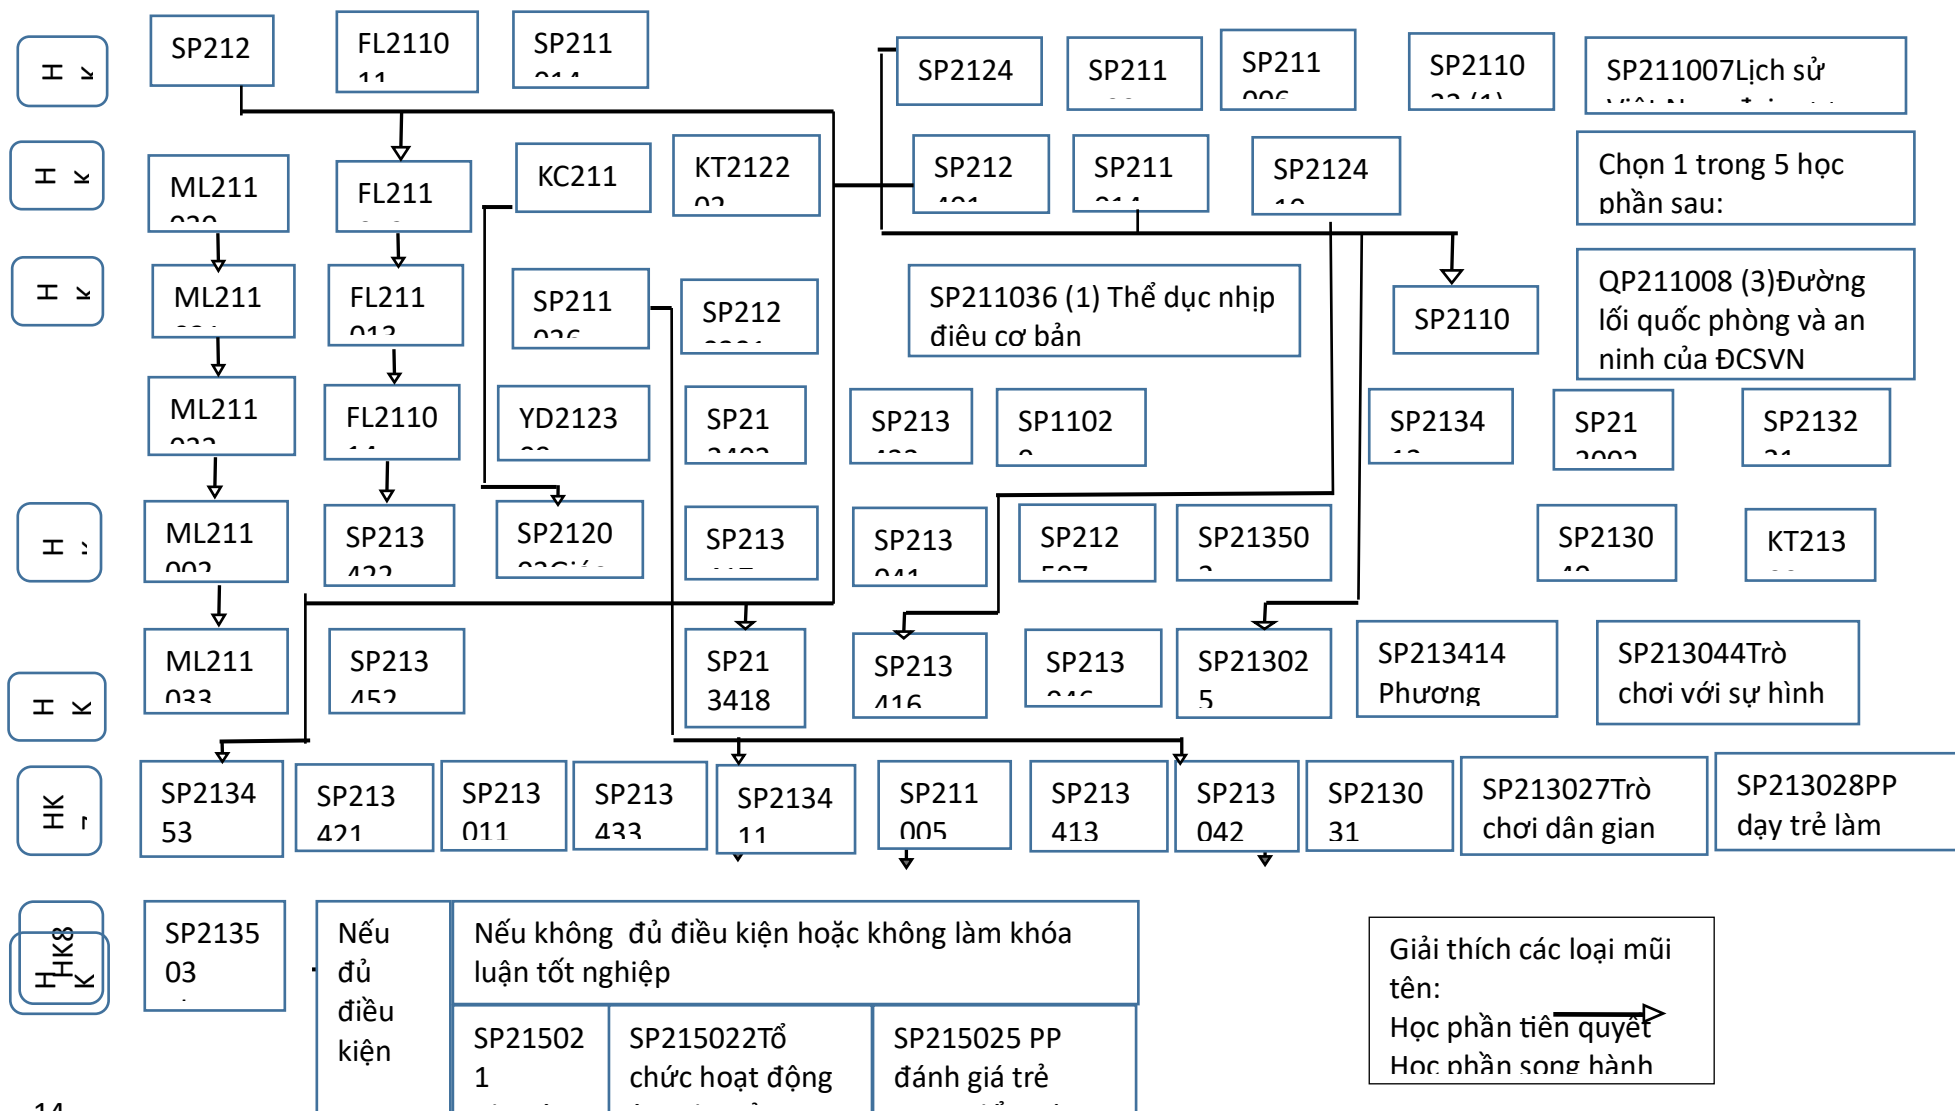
H K

H K

H K

H K

H K

HK

HK8

H K

SP212

FL2110 11

SP211 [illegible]

SP2124

SP211 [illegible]

SP211 006

SP2110 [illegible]

SP211007Lịch sử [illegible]

ML211 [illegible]

FL211 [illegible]

KC211

KT2122 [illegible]

SP212 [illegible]

SP211 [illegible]

SP2124 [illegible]

Chọn 1 trong 5 học phần sau:

ML211 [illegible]

FL211 013

SP211 026

SP212 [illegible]

SP211036 (1) Thể dục nhịp điêu cơ bản

SP2110

QP211008 (3)Đường lối quốc phòng và an ninh của ĐCSVN

ML211 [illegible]

FL2110 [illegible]

YD2123 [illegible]

SP21 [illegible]

SP213 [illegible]

SP1102 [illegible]

SP2134 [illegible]

SP21 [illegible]

SP2132 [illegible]

ML211 002

SP213 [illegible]

SP2120 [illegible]

SP213 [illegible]

SP213 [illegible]

SP212 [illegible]

SP21350 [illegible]

SP2130 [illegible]

KT213 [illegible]

ML211 033

SP213 452

SP21 3418

SP213 416

SP213 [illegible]

SP21302 5

SP213414 Phương

SP213044Trò chơi với sự hình

SP2134 53

SP213 421

SP213 011

SP213 433

SP2134 11

SP211 005

SP213 413

SP213 042

SP2130 31

SP213027Trò chơi dân gian

SP213028PP dạy trẻ làm

SP2135 03

Nếu đủ điều kiện

Nếu không đủ điều kiện hoặc không làm khóa luận tốt nghiệp

SP21502 1

SP215022Tổ chức hoạt động

SP215025 PP đánh giá trẻ

Giải thích các loại mũi tên:
Học phần tiên quyết
Học phần song hành

14